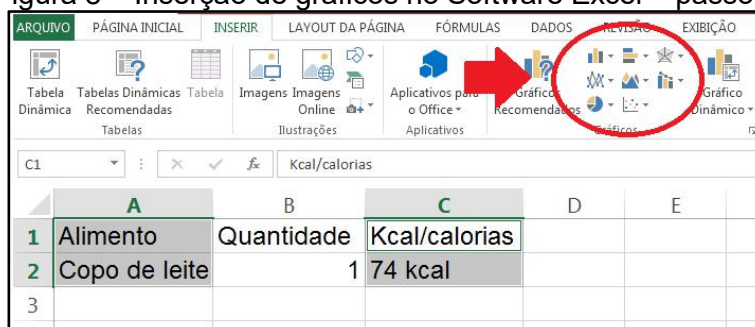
igura 3 – Inserção de gráficos no Software Excel – passo

ARQUIVO PÁGINA INICIAL INSERIR LAYOUT DA PÁGINA FÓRMULAS DADOS REVISÃO EXIBIÇÃO

Tabela Dinâmica Tabelas Dinâmicas Recomendadas Tabela
Tabelas

Imagens Imagens Online
Ilustrações

Aplicativos para o Office
Aplicativos

Gráficos Recomendados
Gráficos

Gráfico Dinâmico

C1 $f_x$ Kcal/calorias

| | A | B | C | D | E |
|---|---|---|---|---|---|
| 1 | Alimento | Quantidade | Kcal/calorias | | |
| 2 | Copo de leite | 1 | 74 kcal | | |
| 3 | | | | | |